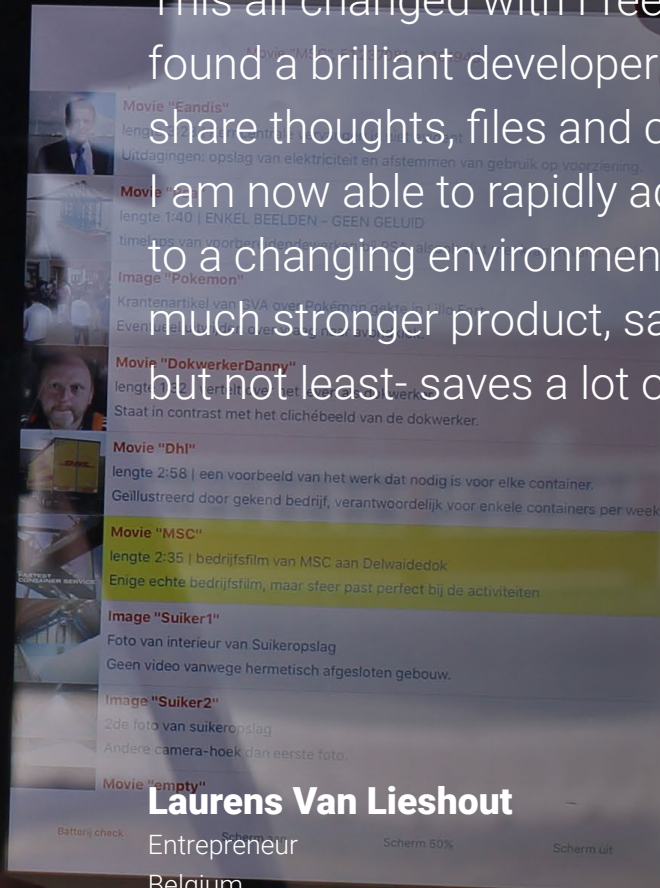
This all changed with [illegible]
found a brilliant developer
share thoughts, files and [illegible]
I am now able to rapidly a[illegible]
to a changing environmen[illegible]
much stronger product, sa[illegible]
but not least- saves a lot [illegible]

Movie "Eandis"
lengte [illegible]
Uitdagingen: opslag van elektriciteit en afstemmen van gebruik op voorziening.

Movie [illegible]
lengte 1:40 | ENKEL BEELDEN – GEEN GELUID
timelaps van voorbeeld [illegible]

Image "Pokemon"
Krantenartikel van GVA over Pokémon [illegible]
Even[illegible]

Movie "DokwerkerDanny"
lengte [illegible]
Staat in contrast met het clichébeeld van de dokwerker.

Movie "Dhl"
lengte 2:58 | een voorbeeld van het werk dat nodig is voor elke container.
Geillustreerd door gekend bedrijf, verantwoordelijk voor enkele containers per week

Movie "MSC"
lengte 2:35 | bedrijfsfilm van MSC aan Delwaidedok
Enige echte bedrijfsfilm, maar sfeer past perfect bij de activiteiten

Image "Suiker1"
Foto van interieur van Suikeropslag
Geen video vanwege hermetisch afgesloten gebouw.

Image "Suiker2"
2de foto van suikeropslag
Andere camera-hoek dan eerste foto.

Movie "empty"

Batterij check
Scherm aan
Scherm 50%
Scherm uit

Laurens Van Lieshout
Entrepreneur
Belgium